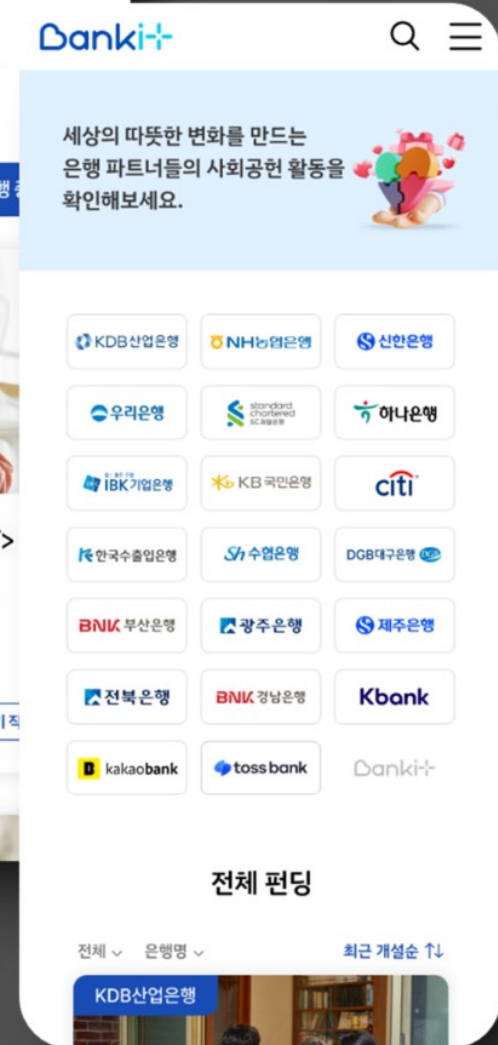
Banki+

세상의 따뜻한 변화를 만드는 은행 파트너들의 사회공헌 활동을 확인해보세요.

KDB산업은행
NH농협은행
신한은행
우리은행
standard chartered SC제일은행
하나은행
IBK기업은행
KB국민은행
citi
한국수출입은행
Sh수협은행
DGB대구은행
BNK부산은행
광주은행
제주은행
전북은행
BNK경남은행
Kbank
kakaobank
toss bank
Banki+

전체 펀딩

전체 ⌵ 은행명 ⌵ 최근 개설순 ⇅

KDB산업은행